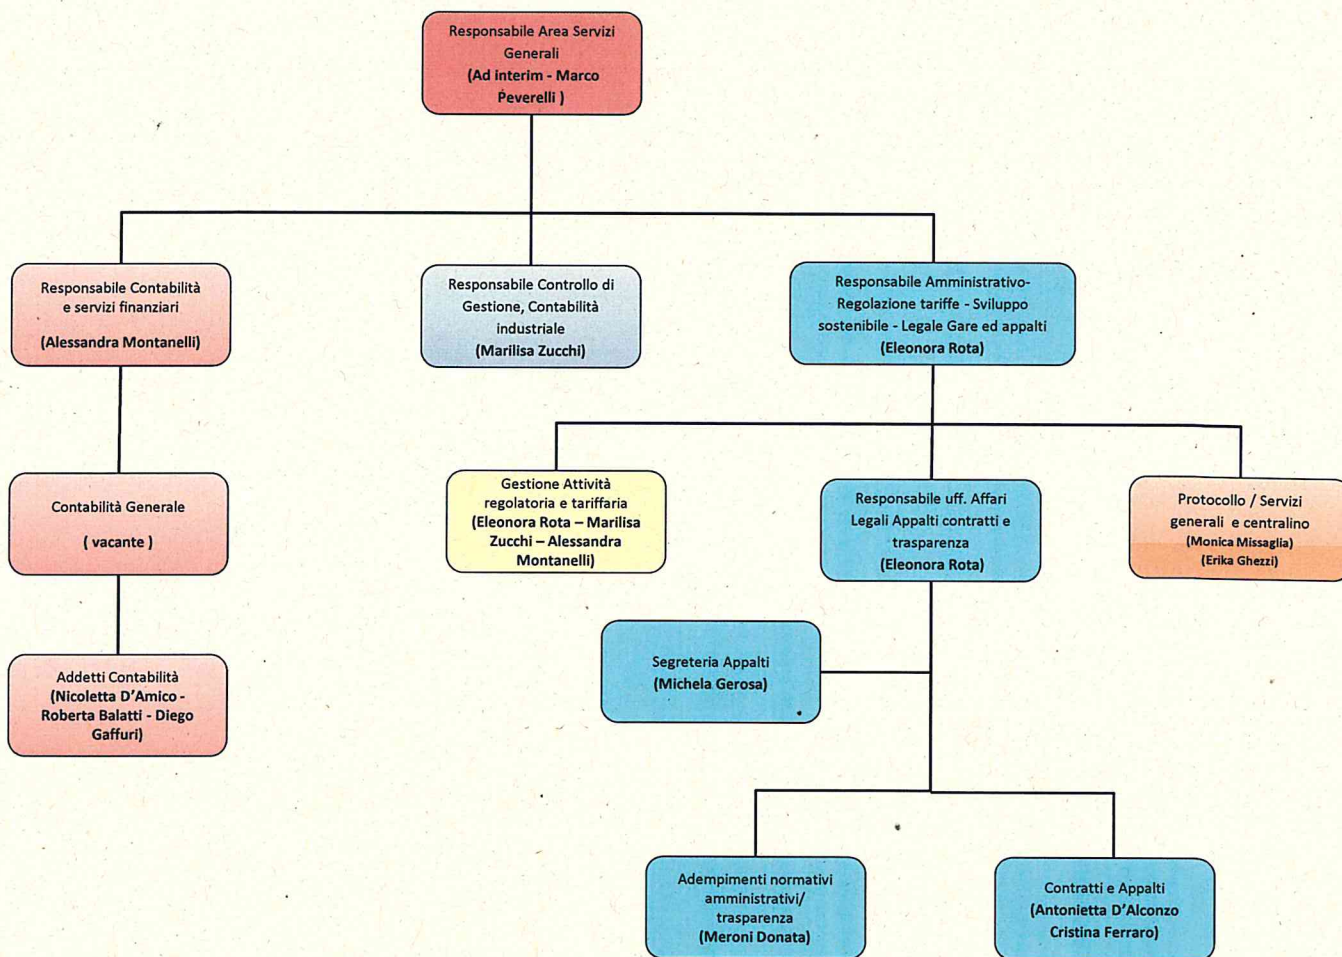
Responsabile Area Servizi Generali
(Ad interim - Marco Peverelli )

Responsabile Contabilità e servizi finanziari
(Alessandra Montanelli)

Responsabile Controllo di Gestione, Contabilità industriale
(Marilisa Zucchi)

Responsabile Amministrativo- Regolazione tariffe - Sviluppo sostenibile - Legale Gare ed appalti
(Eleonora Rota)

Contabilità Generale
( vacante )

Gestione Attività regolatoria e tariffaria
(Eleonora Rota – Marilisa Zucchi – Alessandra Montanelli)

Responsabile uff. Affari Legali Appalti contratti e trasparenza
(Eleonora Rota)

Protocollo / Servizi generali e centralino
(Monica Missaglia)
(Erika Ghezzi)

Addetti Contabilità
(Nicoletta D'Amico - Roberta Balatti - Diego Gaffuri)

Segreteria Appalti
(Michela Gerosa)

Adempimenti normativi amministrativi/ trasparenza
(Meroni Donata)

Contratti e Appalti
(Antonietta D'Alconzo Cristina Ferraro)